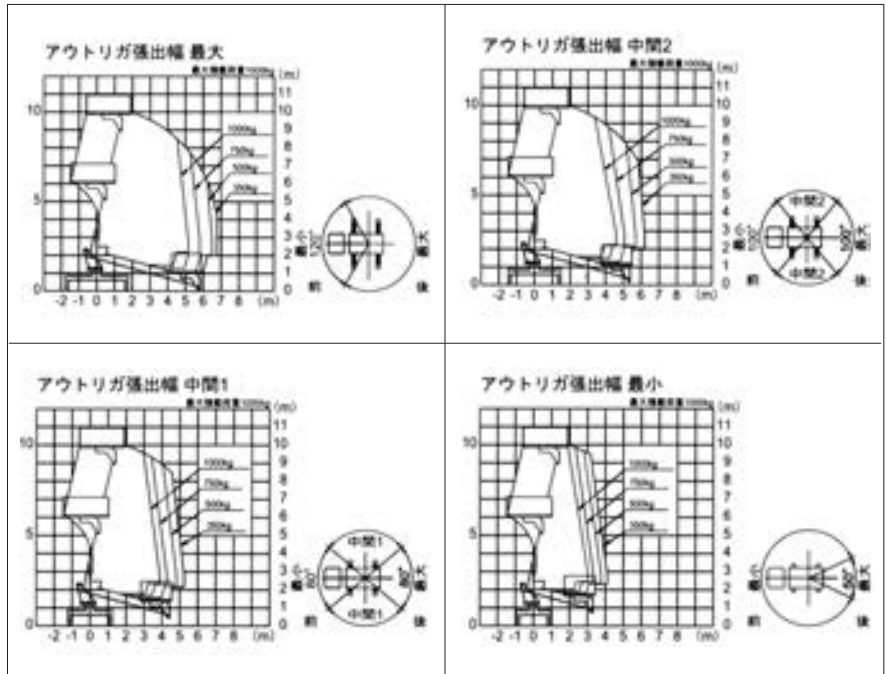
アウトリガ張出幅 最大

最大積載荷重1000kg (m)

10 5 0

11 10 9 8 7 6 5 4 3 2 1 0

1000kg 750kg 500kg 350kg

-2 -1 0 1 2 3 4 5 6 7 8 (m)

前 後

アウトリガ張出幅 中間2

最大積載荷重1000kg (m)

10 5 0

11 10 9 8 7 6 5 4 3 2 1 0

1000kg 750kg 500kg 350kg

-2 -1 0 1 2 3 4 5 6 7 8 (m)

中間2 中間2

前 後

アウトリガ張出幅 中間1

最大積載荷重1000kg (m)

10 5 0

11 10 9 8 7 6 5 4 3 2 1 0

1000kg 750kg 500kg 350kg

-2 -1 0 1 2 3 4 5 6 7 8 (m)

中間1 中間1

前 後

アウトリガ張出幅 最小

最大積載荷重1000kg (m)

10 5 0

11 10 9 8 7 6 5 4 3 2 1 0

1000kg 750kg 500kg 350kg

-2 -1 0 1 2 3 4 5 6 7 8 (m)

前 後